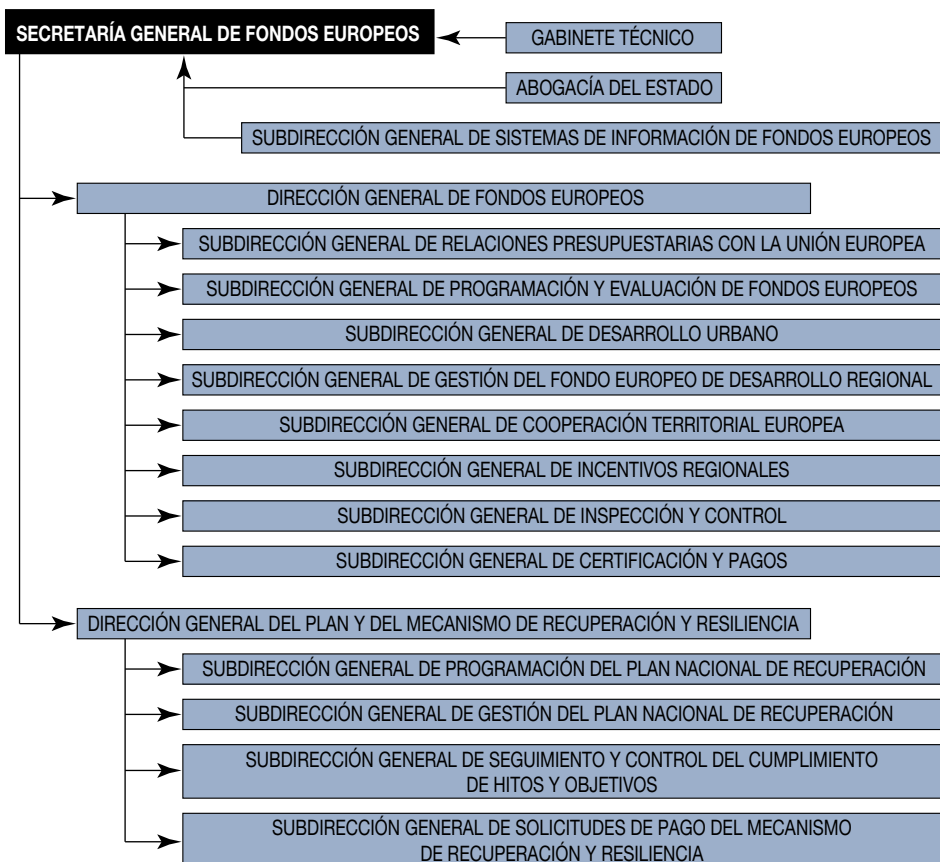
SECRETARÍA GENERAL DE FONDOS EUROPEOS

GABINETE TÉCNICO

ABOGACÍA DEL ESTADO

SUBDIRECCIÓN GENERAL DE SISTEMAS DE INFORMACIÓN DE FONDOS EUROPEOS

DIRECCIÓN GENERAL DE FONDOS EUROPEOS

SUBDIRECCIÓN GENERAL DE RELACIONES PRESUPUESTARIAS CON LA UNIÓN EUROPEA

SUBDIRECCIÓN GENERAL DE PROGRAMACIÓN Y EVALUACIÓN DE FONDOS EUROPEOS

SUBDIRECCIÓN GENERAL DE DESARROLLO URBANO

SUBDIRECCIÓN GENERAL DE GESTIÓN DEL FONDO EUROPEO DE DESARROLLO REGIONAL

SUBDIRECCIÓN GENERAL DE COOPERACIÓN TERRITORIAL EUROPEA

SUBDIRECCIÓN GENERAL DE INCENTIVOS REGIONALES

SUBDIRECCIÓN GENERAL DE INSPECCIÓN Y CONTROL

SUBDIRECCIÓN GENERAL DE CERTIFICACIÓN Y PAGOS

DIRECCIÓN GENERAL DEL PLAN Y DEL MECANISMO DE RECUPERACIÓN Y RESILIENCIA

SUBDIRECCIÓN GENERAL DE PROGRAMACIÓN DEL PLAN NACIONAL DE RECUPERACIÓN

SUBDIRECCIÓN GENERAL DE GESTIÓN DEL PLAN NACIONAL DE RECUPERACIÓN

SUBDIRECCIÓN GENERAL DE SEGUIMIENTO Y CONTROL DEL CUMPLIMIENTO DE HITOS Y OBJETIVOS

SUBDIRECCIÓN GENERAL DE SOLICITUDES DE PAGO DEL MECANISMO DE RECUPERACIÓN Y RESILIENCIA